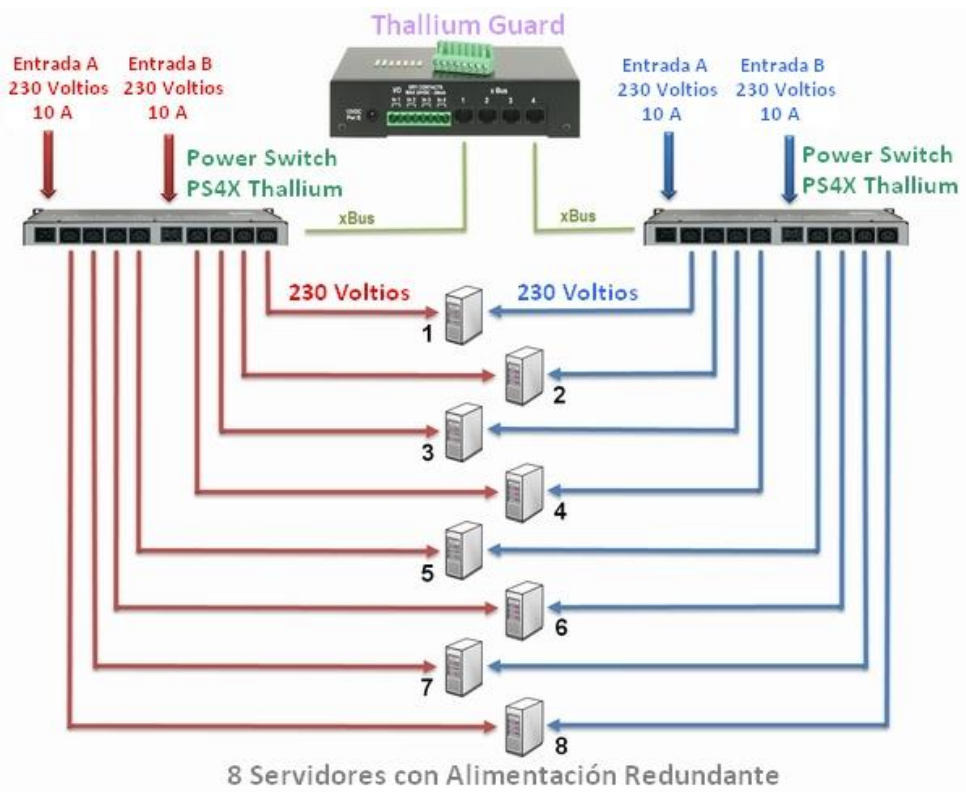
Thallium Guard

Entrada A
230 Voltios
10 A

Entrada B
230 Voltios
10 A

Power Switch
PS4X Thallium

Entrada A
230 Voltios
10 A

Entrada B
230 Voltios
10 A

Power Switch
PS4X Thallium

xBus

xBus

I/O

xBus
1 2 3 4

230 Voltios

230 Voltios

1
2
3
4
5
6
7
8

8 Servidores con Alimentación Redundante